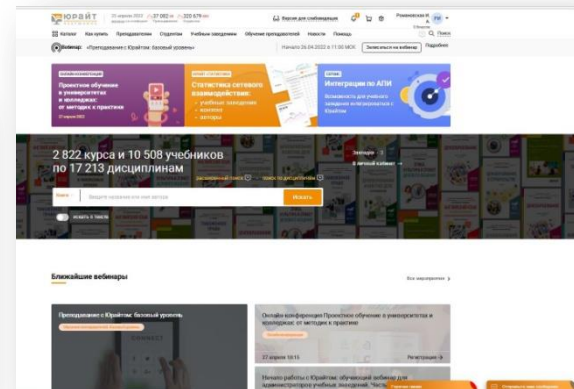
ЮРАЙТ

27 002 / 220 579

Версия для слабовидящих

Каталог Как купить Преподавателям Студентам Учебным заведениям Обучение преподавателей Новости Помощь

Поиск

Вебинар: «Преподавание с Юрайтом: базовый уровень»

Начало 26.04.2022 в 11:00 МСК

Записаться на вебинар

Подробнее

Проектное обучение в университетах и колледжах: от методик к практике

Статистика сетевого взаимодействия:

учебные заведения

контент

авторы

Интеграция по АПИ

2 822 курса и 10 508 учебников по 17 213 дисциплинам

В личный кабинет

Найти

Ближайшие вебинары

Все мероприятия

Преподавание с Юрайтом: базовый уровень

Онлайн-конференция Проектное обучение в университетах и колледжах: от методик к практике

27 апреля 10:15

Регистрация

Начало работы с Юрайтом: обучающий вебинар для администраторов учебных заведений. Часть